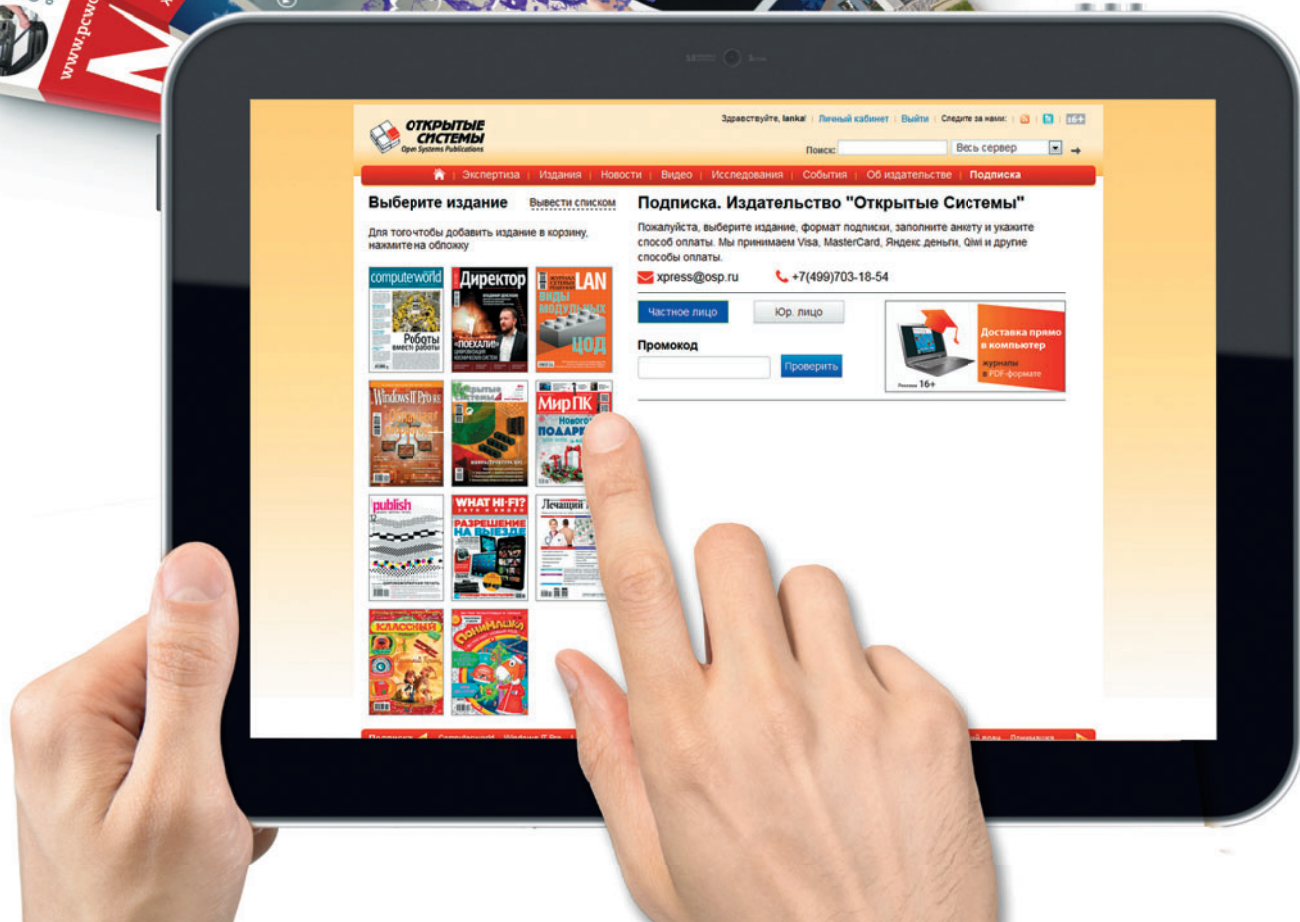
www.pcwo

ОТКРЫТЫЕ СИСТЕМЫ
Open Systems Publications

Здравствуйте, lanka! | Личный кабинет | Выйти | Следите за нами:

Поиск: Весь сервер

Экспертиза | Издания | Новости | Видео | Исследования | События | Об издательстве | Подписка

Выберите издание Вывести списком

Для того чтобы добавить издание в корзину, нажмите на обложку

computerworld
Роботы вместо работы

Директор
«ПОЕХАЛИ»

LAN
ВИДЫ МОДУЛЬНЫХ ЦОД

Windows IT Pro

Открытые системы

Мир ПК
Новогодние ПОДАРКИ

publish

WHAT HI-FI?
РАЗРЕШЕНИЕ НА ВЫЕЗДЕ

Лечащий врач

КЛАССНЫЙ

Понималка

Подписка. Издательство "Открытые Системы"

Пожалуйста, выберите издание, формат подписки, заполните анкету и укажите способ оплаты. Мы принимаем Visa, MasterCard, Яндекс деньги, Qiwi и другие способы оплаты.

xpress@osp.ru +7(499)703-18-54

Частное лицо Юр. лицо

Промокод

Проверить

Доставка прямо в компьютер
журналы в PDF-формате
16+

Подписка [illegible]